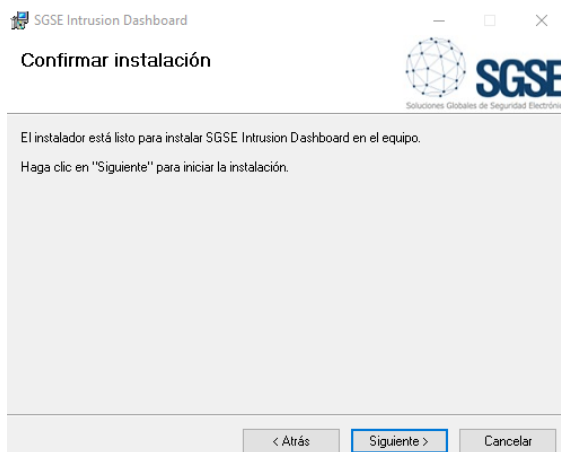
SGSE Intrusion Dashboard

Confirmar instalación

SGSE

Soluciones Globales de Seguridad Electróni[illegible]

El instalador está listo para instalar SGSE Intrusion Dashboard en el equipo.

Haga clic en "Siguiente" para iniciar la instalación.

< Atrás | Siguiente > | Cancelar